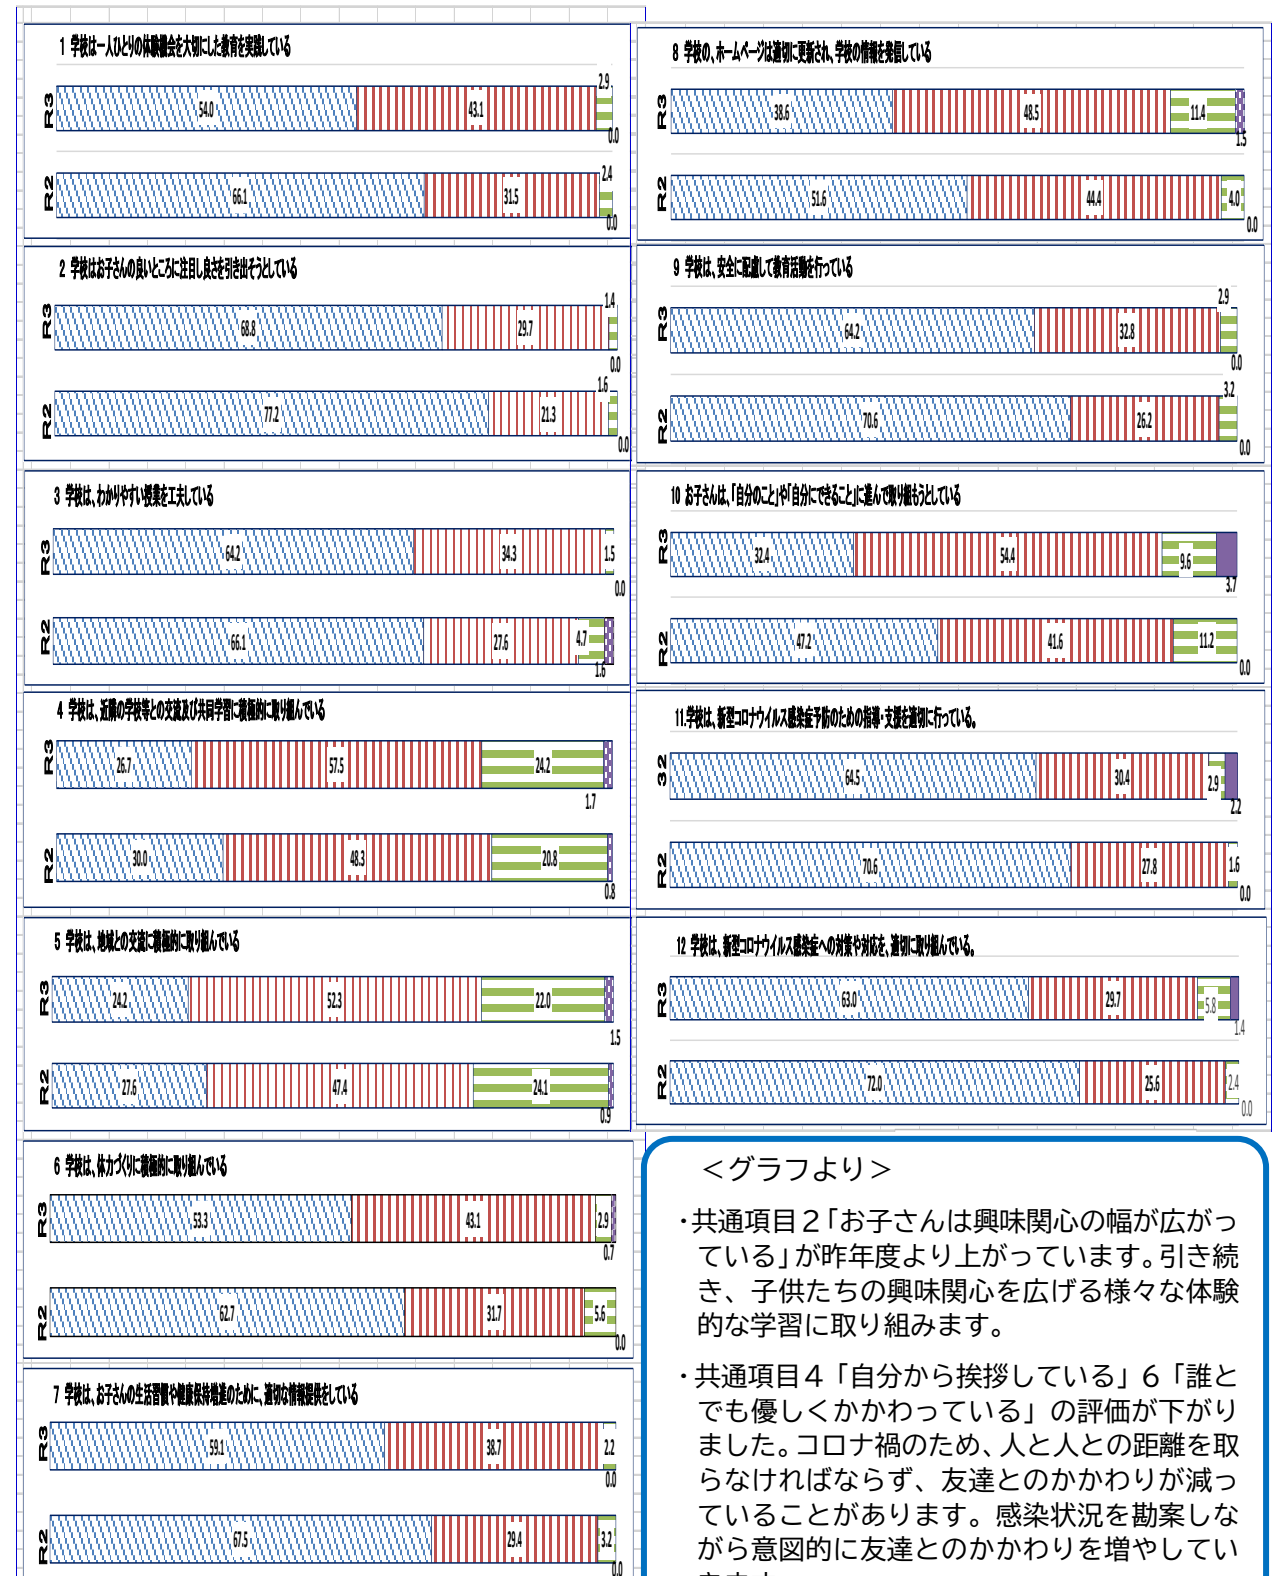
1 学校は一人ひとりの体験機会を大切にした教育を実践している

R3 54.0 43.1 2.9 0.0

R2 66.1 31.5 2.4 0.0

2 学校はお子さんの良いところに注目し良さを引き出そうとしている

R3 68.8 29.7 1.4 0.0

R2 77.2 21.3 1.6 0.0

3 学校は、わかりやすい授業を工夫している

R3 64.2 34.3 1.5 0.0

R2 66.1 27.6 4.7 1.6

4 学校は、近隣の学校等との交流及び共同学習に積極的に取り組んでいる

R3 26.7 57.5 24.2 1.7

R2 30.0 48.3 20.8 0.8

5 学校は、地域との交流に積極的に取り組んでいる

R3 24.2 52.3 22.0 1.5

R2 27.6 47.4 24.1 0.9

6 学校は、体力づくりに積極的に取り組んでいる

R3 53.3 43.1 2.9 0.7

R2 62.7 31.7 5.6 0.0

7 学校は、お子さんの生活習慣や健康保持増進のために、適切な情報提供をしている

R3 59.1 38.7 2.2 0.0

R2 67.5 29.4 3.2 0.0

8 学校の、ホームページは適切に更新され、学校の情報を発信している

R3 38.6 48.5 11.4 1.5

R2 51.6 44.4 4.0 0.0

9 学校は、安全に配慮して教育活動を行っている

R3 64.2 32.8 2.9 0.0

R2 70.6 26.2 3.2 0.0

10 お子さんは、「自分のこと」や「自分にできること」に進んで取り組もうとしている

R3 32.4 54.4 9.6 3.7

R2 47.2 41.6 11.2 0.0

11.学校は、新型コロナウイルス感染症予防のための指導・支援を適切に行っている。

32 64.5 30.4 2.9 2.2

R2 70.6 27.8 1.6 0.0

12 学校は、新型コロナウイルス感染症への対策や対応を、適切に取り組んでいる。

R3 63.0 29.7 5.8 1.4

R2 72.0 25.6 2.4 0.0

＜グラフより＞

・共通項目２「お子さんは興味関心の幅が広がっている」が昨年度より上がっています。引き続き、子供たちの興味関心を広げる様々な体験的な学習に取り組みます。

・共通項目４「自分から挨拶している」６「誰とでも優しくかかわっている」の評価が下がりました。コロナ禍のため、人と人との距離を取らなければならず、友達とのかかわりが減っていることがあります。感染状況を勘案しながら意図的に友達とのかかわりを増やしてい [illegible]